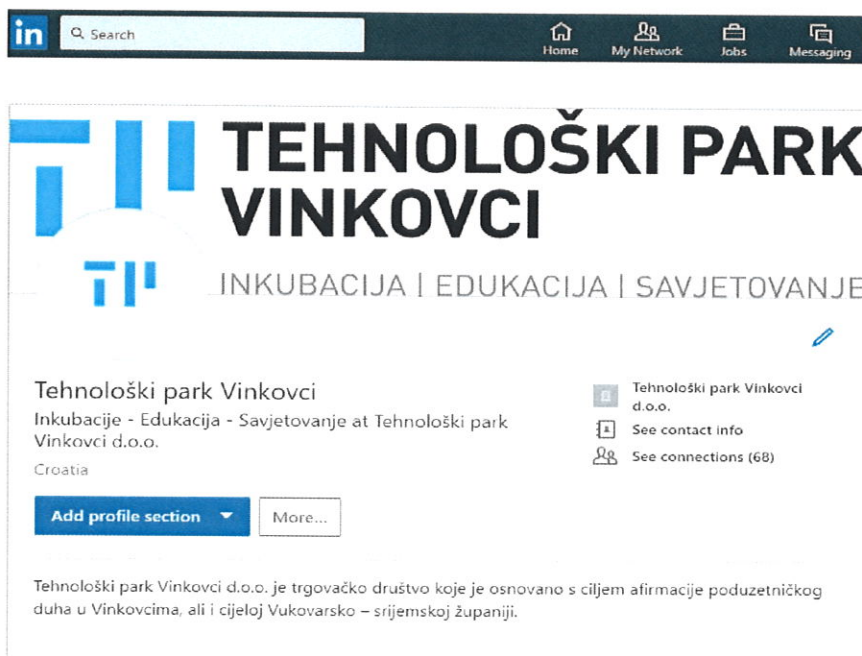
in Search

Home My Network Jobs Messaging

TEHNOLOŠKI PARK VINKOVCI

INKUBACIJA | EDUKACIJA | SAVJETOVANJE

Tehnološki park Vinkovci

Inkubacije - Edukacija - Savjetovanje at Tehnološki park Vinkovci d.o.o.

Croatia

Tehnološki park Vinkovci d.o.o.

See contact info

See connections (68)

Add profile section

More...

Tehnološki park Vinkovci d.o.o. je trgovačko društvo koje je osnovano s ciljem afirmacije poduzetničkog duha u Vinkovcima, ali i cijeloj Vukovarsko – srijemskoj županiji.